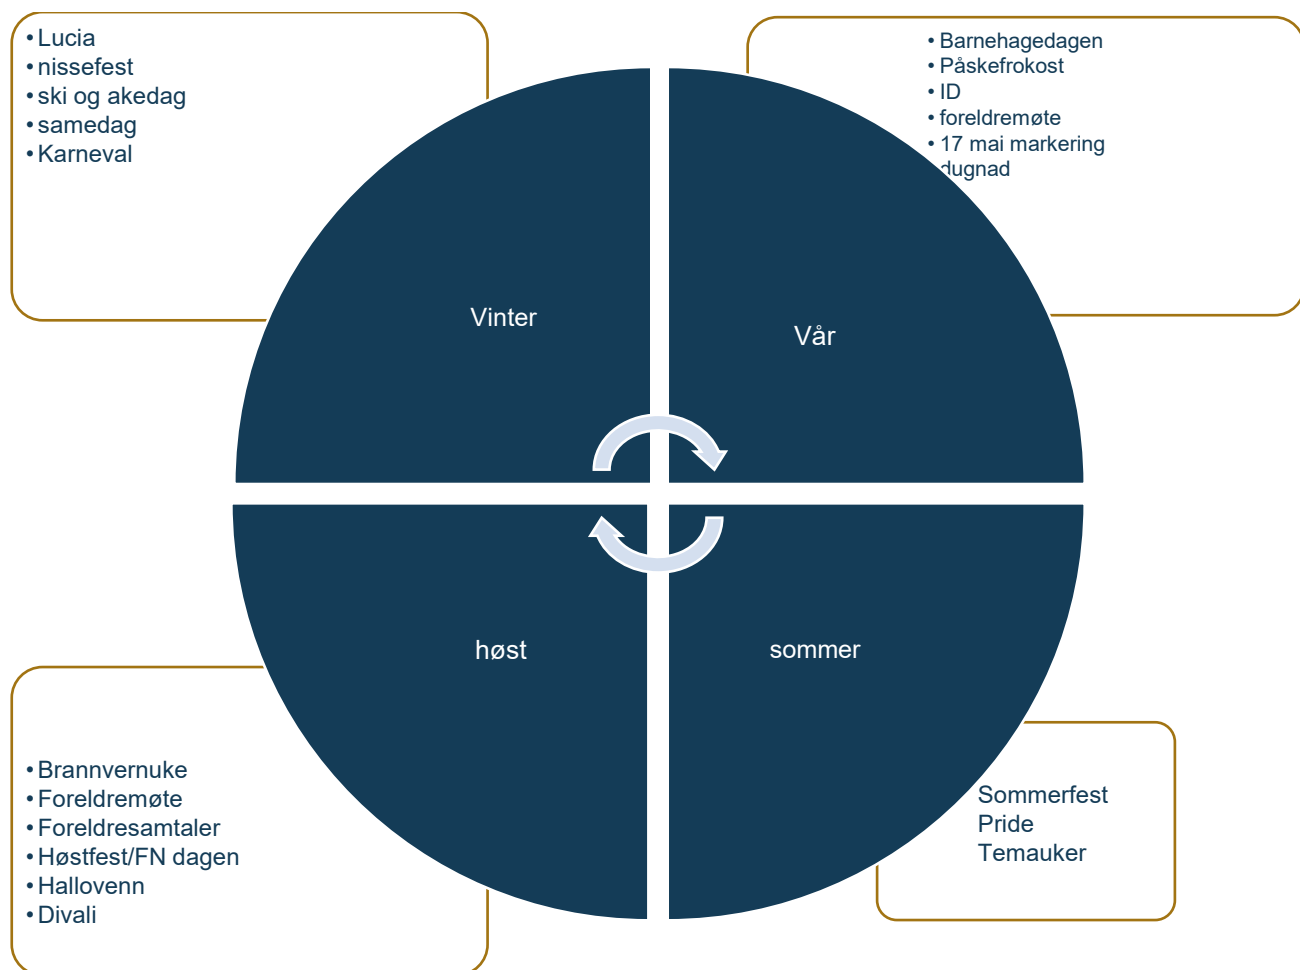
• Lucia
• nissefest
• ski og akedag
• samedag
• Karneval

• Barnehagedagen
• Påskefrokost
• ID
• foreldremøte
• 17 mai markering
dugnad

Vinter

Vår

høst

sommer

• Brannvernuke
• Foreldremøte
• Foreldresamtaler
• Høstfest/FN dagen
• Hallovenn
• Divali

Sommerfest
Pride
Temauker